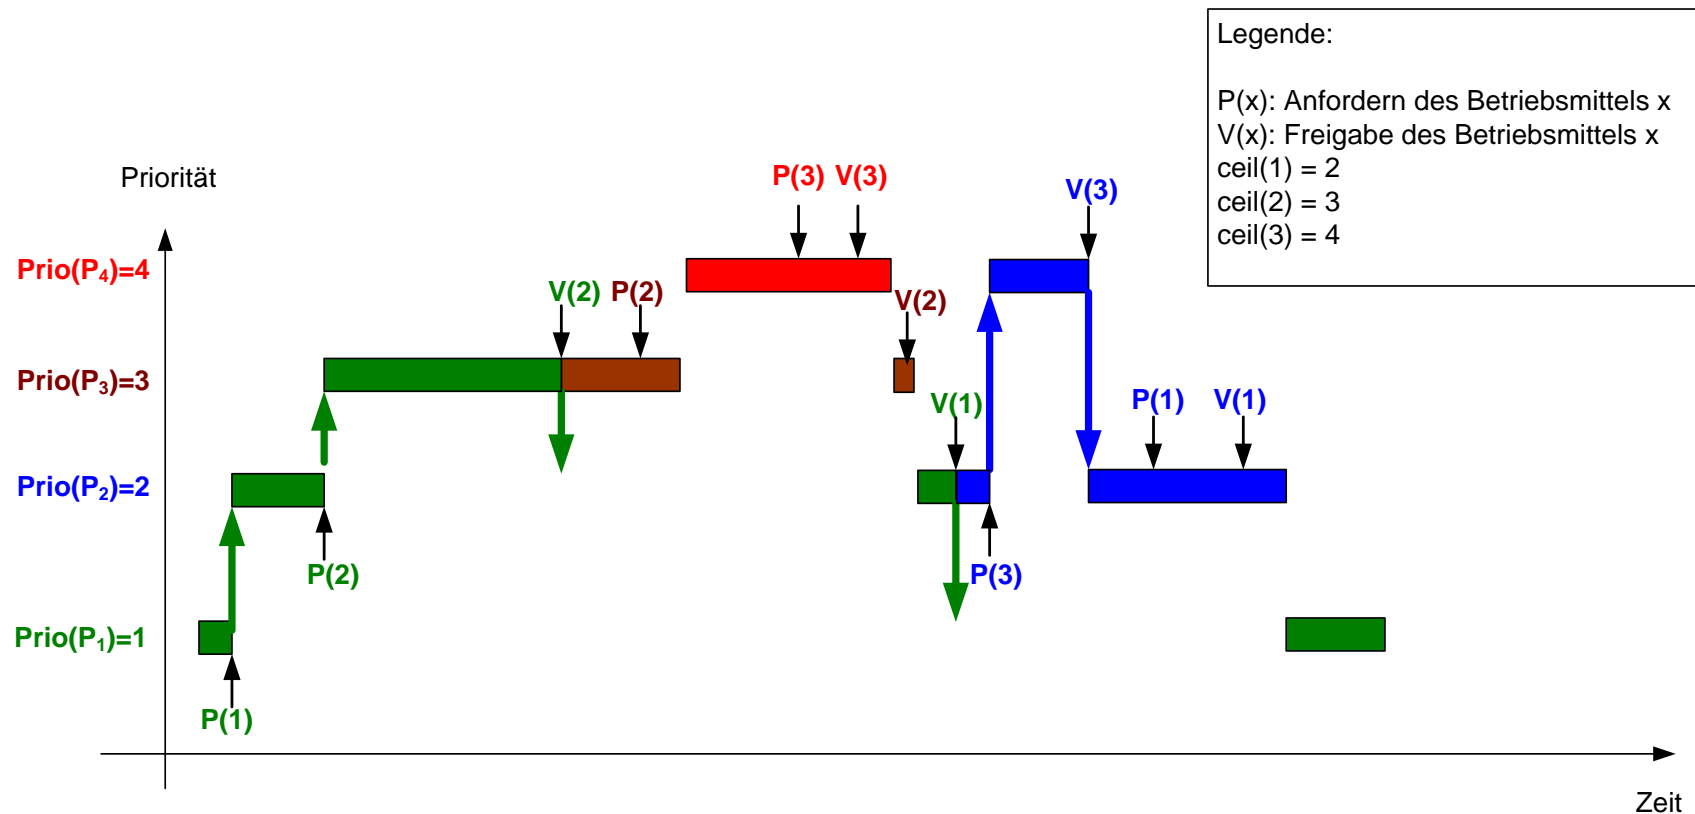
Legende:

P(x): Anfordern des Betriebsmittels x
V(x): Freigabe des Betriebsmittels x
ceil(1) = 2
ceil(2) = 3
ceil(3) = 4

Priorität

Prio($P_4$)=4
Prio($P_3$)=3
Prio($P_2$)=2
Prio($P_1$)=1

P(3) V(3)
V(3)
V(2) P(2)
V(2)
V(1)
P(1) V(1)
P(2)
P(3)
P(1)

Zeit